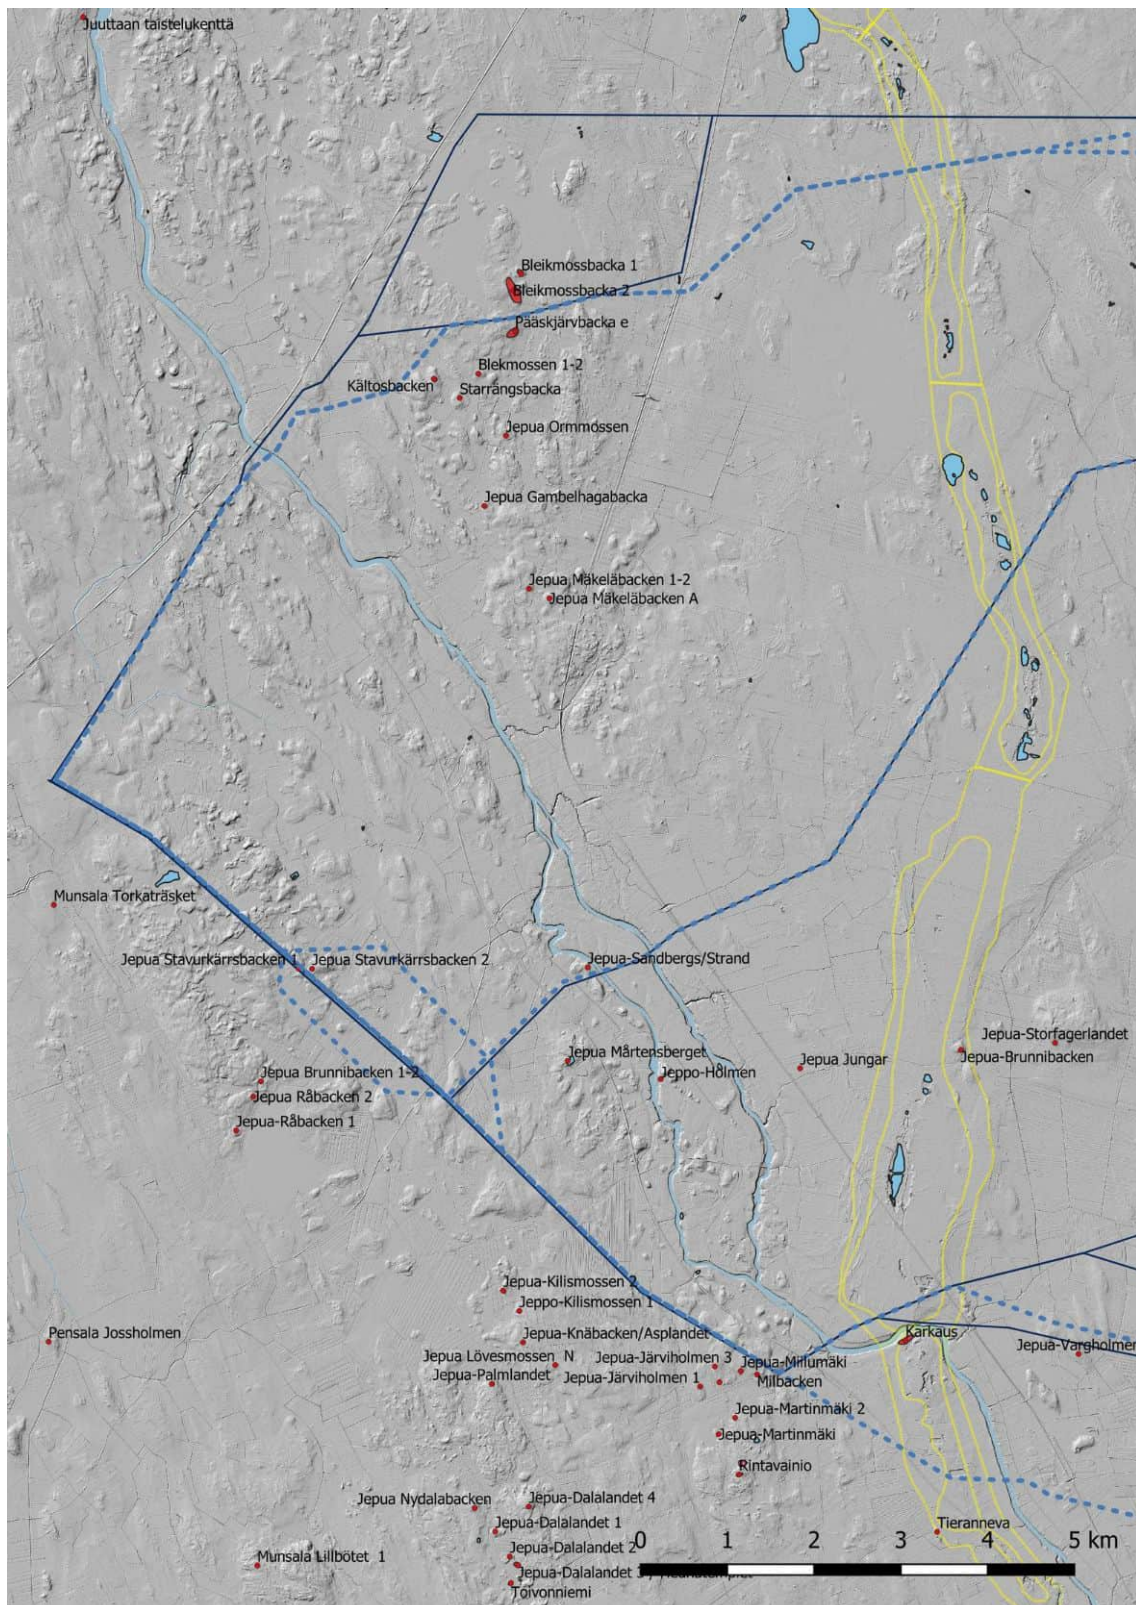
Juuttaan taistelukenttä

Bleikmossbacka 1
Bleikmossbacka 2
Pääskjärvbacka e
Blekmossen 1-2
Kältosbacken
Starrängsbacka
Jepua Ormmossen
Jepua Gambelhagabacka
Jepua Mäkeläbacken 1-2
Jepua Mäkeläbacken A

Munsala Torkaträsket
Jepua Stavurkärrsbacken 1
Jepua Stavurkärrsbacken 2
Jepua-Sandbergs/Strand
Jepua-Storfagerlandet
Jepua-Brunnibacken
Jepua Mårtensberget
Jepua Jungar
Jeppo-Holmen
Jepua Brunnibacken 1-2
Jepua Råbacken 2
Jepua-Råbacken 1

Jepua-Kilismossen 2
Jeppo-Kilismossen 1
Pensala Jossholmen
Jepua-Knäbacken/Asplandet
Karkaus
Jepua-Vargholmen
Jepua Lövesmossen N
Jepua-Järviholmen 3
Jepua-Millumäki
Jepua-Palmlandet
Jepua-Järviholmen 1
Milbacken
Jepua-Martinmäki 2
Jepua-Martinmäki
Rintavainio
Jepua Nydalabacken
Jepua-Dalalandet 4
Jepua-Dalalandet 1
Tieranneva
Jepua-Dalalandet 2
Munsala Lillbötet 1
Jepua-Dalalandet 3
Toivonniemi

0 1 2 3 4 5 km